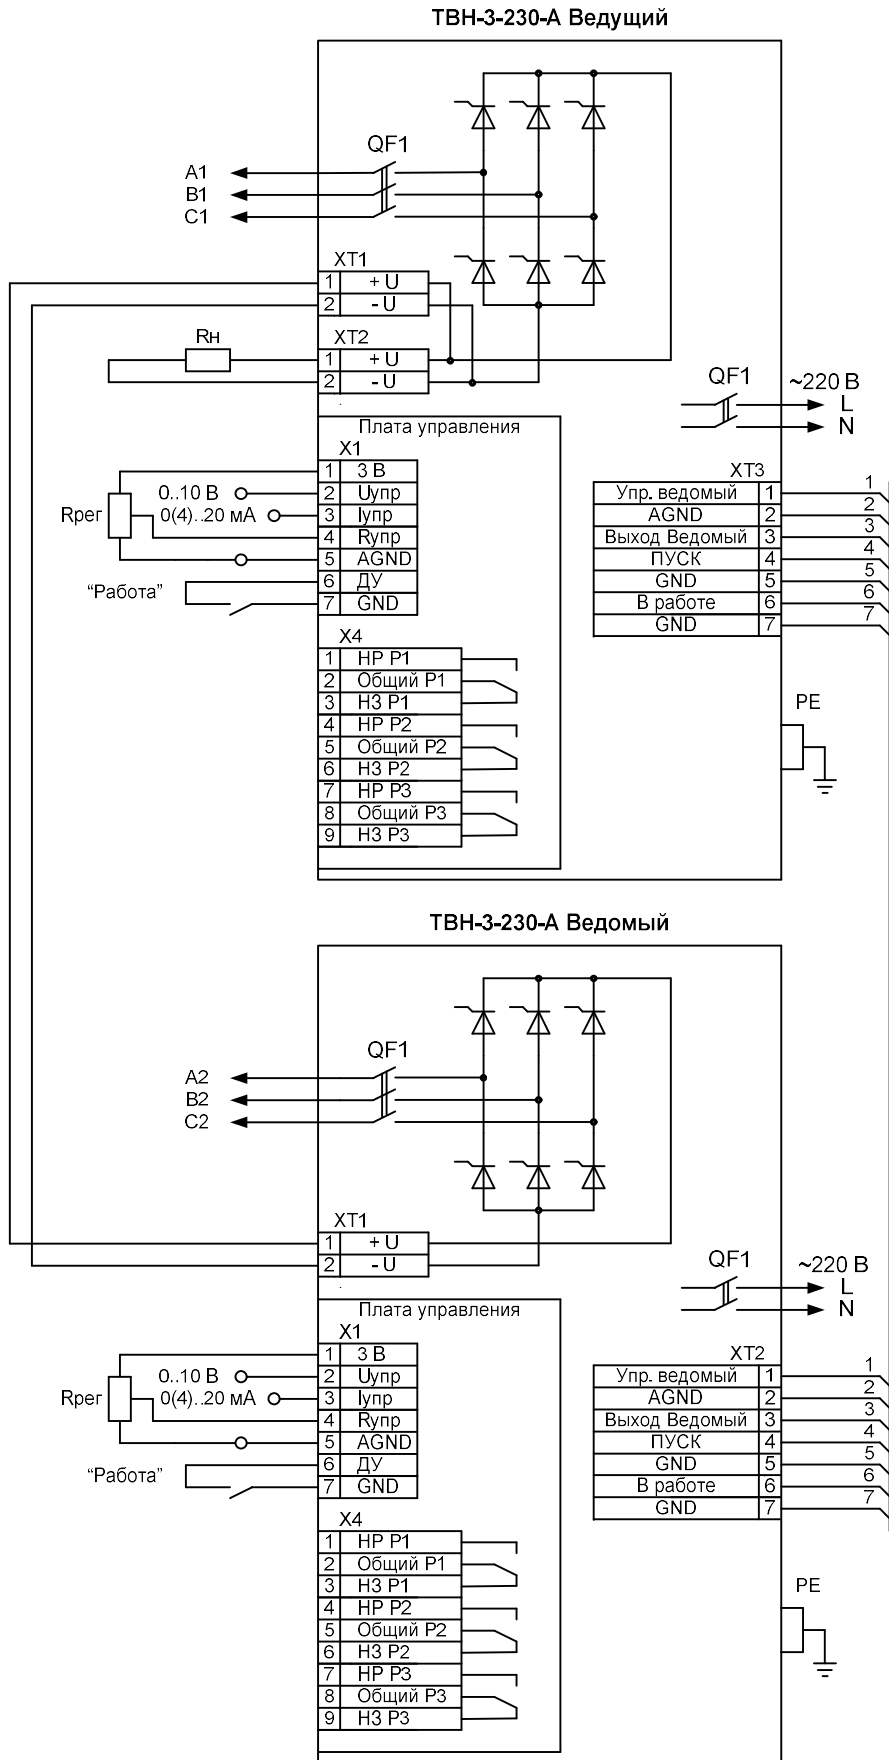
ТВН-3-230-А Ведущий

QF1
A1
B1
C1

XT1
| 1 | + U |
|---|---|
| 2 | - U |

Rн

XT2
| 1 | + U |
|---|---|
| 2 | - U |

QF1
~220 В
L
N

Плата управления
X1
| 1 | 3 В |
|---|---|
| 2 | Uупр |
| 3 | Iупр |
| 4 | Rупр |
| 5 | AGND |
| 6 | ДУ |
| 7 | GND |

0..10 В
0(4)..20 мА
Rрег
“Работа”

X4
| 1 | НР Р1 |
|---|---|
| 2 | Общий Р1 |
| 3 | НЗ Р1 |
| 4 | НР Р2 |
| 5 | Общий Р2 |
| 6 | НЗ Р2 |
| 7 | НР Р3 |
| 8 | Общий Р3 |
| 9 | НЗ Р3 |

XT3
| Упр. ведомый | 1 |
|---|---|
| AGND | 2 |
| Выход Ведомый | 3 |
| ПУСК | 4 |
| GND | 5 |
| В работе | 6 |
| GND | 7 |

1
2
3
4
5
6
7

PE

ТВН-3-230-А Ведомый

QF1
A2
B2
C2

XT1
| 1 | + U |
|---|---|
| 2 | - U |

QF1
~220 В
L
N

Плата управления
X1
| 1 | 3 В |
|---|---|
| 2 | Uупр |
| 3 | Iупр |
| 4 | Rупр |
| 5 | AGND |
| 6 | ДУ |
| 7 | GND |

0..10 В
0(4)..20 мА
Rрег
“Работа”

X4
| 1 | НР Р1 |
|---|---|
| 2 | Общий Р1 |
| 3 | НЗ Р1 |
| 4 | НР Р2 |
| 5 | Общий Р2 |
| 6 | НЗ Р2 |
| 7 | НР Р3 |
| 8 | Общий Р3 |
| 9 | НЗ Р3 |

XT2
| Упр. ведомый | 1 |
|---|---|
| AGND | 2 |
| Выход Ведомый | 3 |
| ПУСК | 4 |
| GND | 5 |
| В работе | 6 |
| GND | 7 |

1
2
3
4
5
6
7

PE